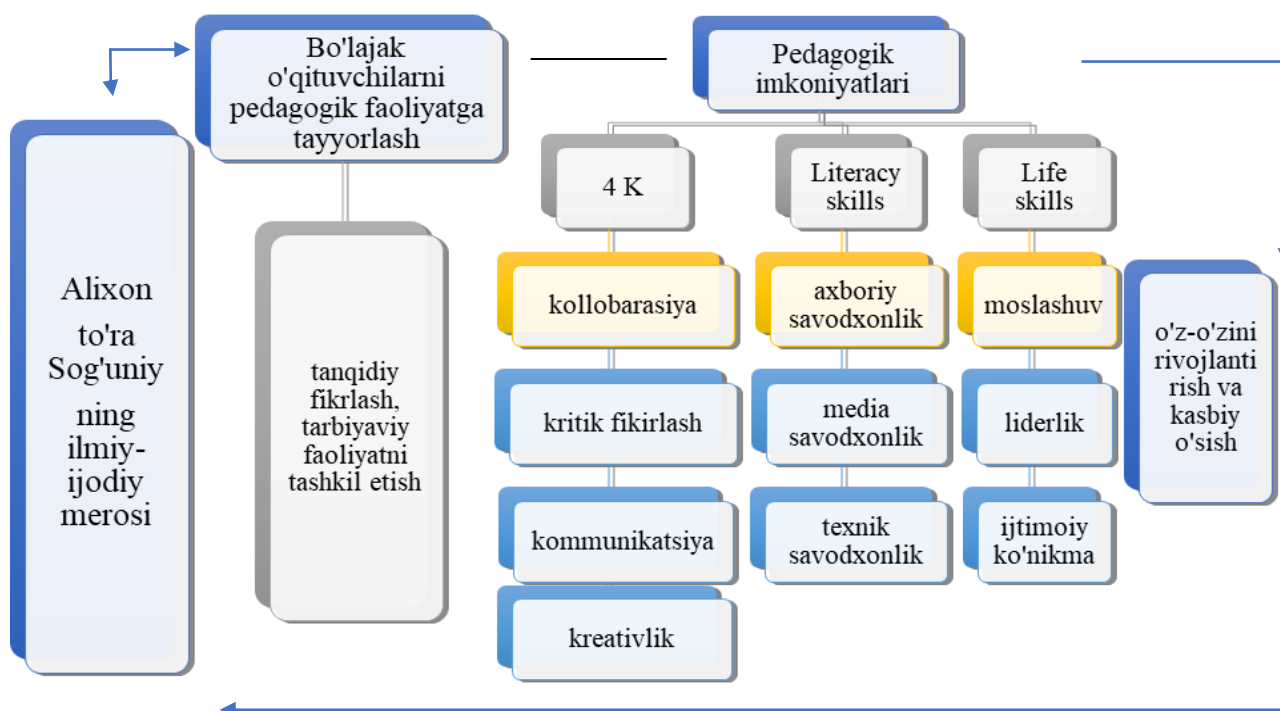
Bo'lajak o'qituvchilarni pedagogik faoliyatga tayyorlash

Pedagogik imkoniyatlari

Alixon to'ra Sog'uniy ning ilmiy-ijodiy merosi

tanqidiy fikrlash, tarbiyaviy faoliyatni tashkil etish

4 K

Literacy skills

Life skills

kollobarasiya

axboriy savodxonlik

moslashuv

o'z-o'zini rivojlanti rish va kasbiy o'sish

kritik fikirlash

media savodxonlik

liderlik

kommunikatsiya

texnik savodxonlik

ijtimoiy ko'nikma

kreativlik